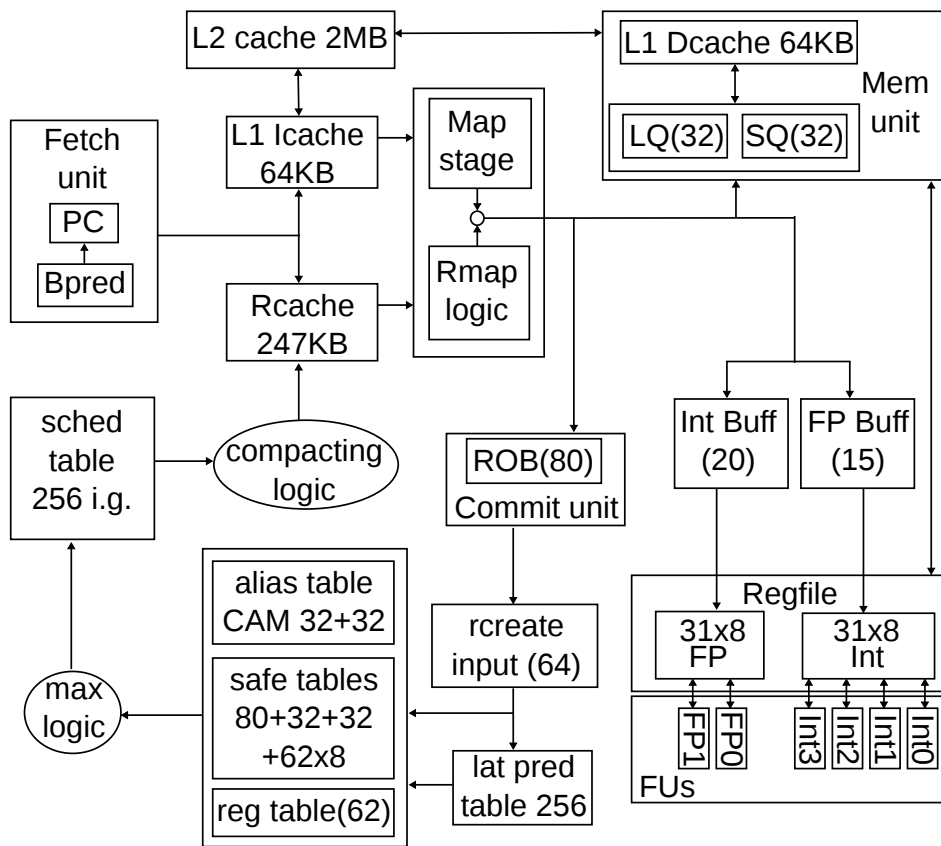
L2 cache 2MB

L1 Dcache 64KB

Mem unit

LQ(32) SQ(32)

Fetch unit

PC

Bpred

L1 Icache 64KB

Map stage

Rmap logic

Rcache 247KB

sched table 256 i.g.

compacting logic

ROB(80)

Commit unit

Int Buff (20)

FP Buff (15)

alias table CAM 32+32

safe tables 80+32+32 +62x8

reg table(62)

rcreate input (64)

lat pred table 256

max logic

Regfile

31x8 FP

31x8 Int

FP1 FP0

Int3 Int2 Int1 Int0

FUs